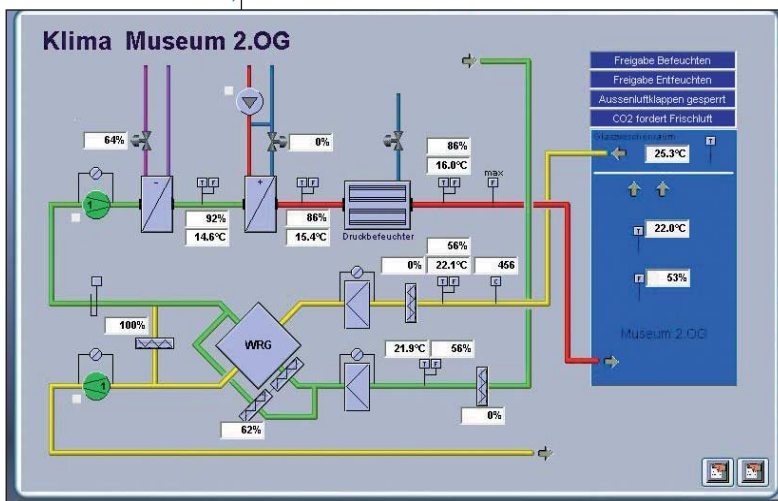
Klima Museum 2.OG

Freigabe Befeuchten
Freigabe Entfeuchten
Aussenluftklappen gesperrt
CO2 fordert Frischluft

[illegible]
25.3°C
T

T 22.0°C

F 53%

Museum 2.OG

64%
0%
86%
16.0°C
T F
max
F
-
+
T F
92%
14.6°C
T F
86%
15.4°C
Druckbefeuchter
56%
0%
22.1°C
456
T F
C
1
100%
WRG
1
21.9°C
56%
T F
62%
0%